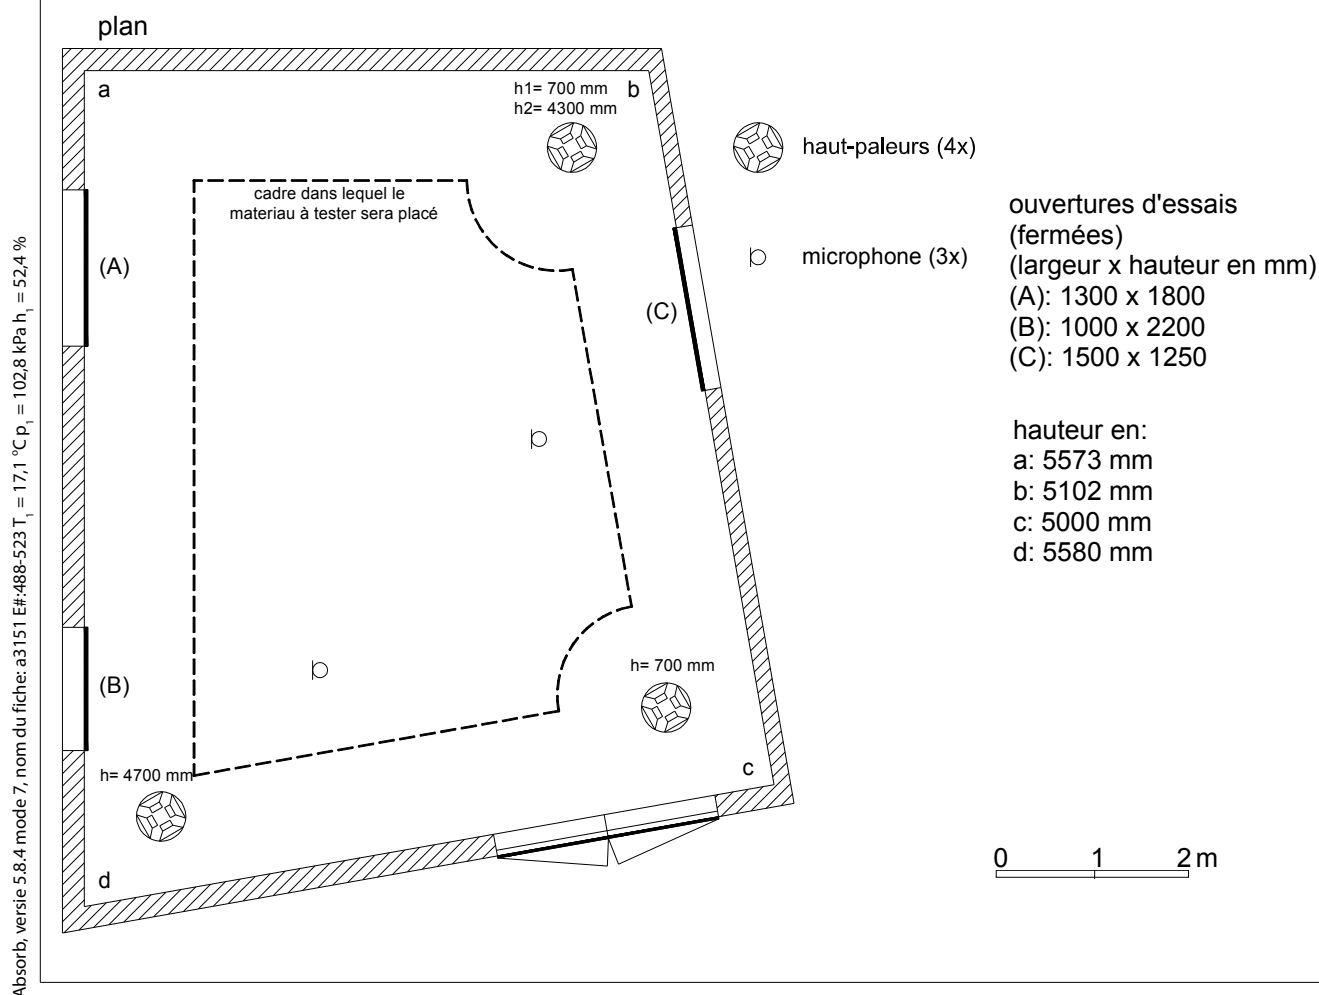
Absorb, versie 5.8.4 mode 7, nom du fiche: a3151 E#:488-523 $T_1$ = 17,1 °C $p_1$ = 102,8 kPa $h_1$ = 52,4 %

plan

a

h1= 700 mm
h2= 4300 mm

b

haut-paleurs (4x)

cadre dans lequel le materiau à tester sera placé

ouvertures d'essais (fermées)
(largeur x hauteur en mm)
(A): 1300 x 1800
(B): 1000 x 2200
(C): 1500 x 1250

(A)

microphone (3x)

(C)

hauteur en:
a: 5573 mm
b: 5102 mm
c: 5000 mm
d: 5580 mm

h= 700 mm

(B)

h= 4700 mm

c

d

0 1 2 m